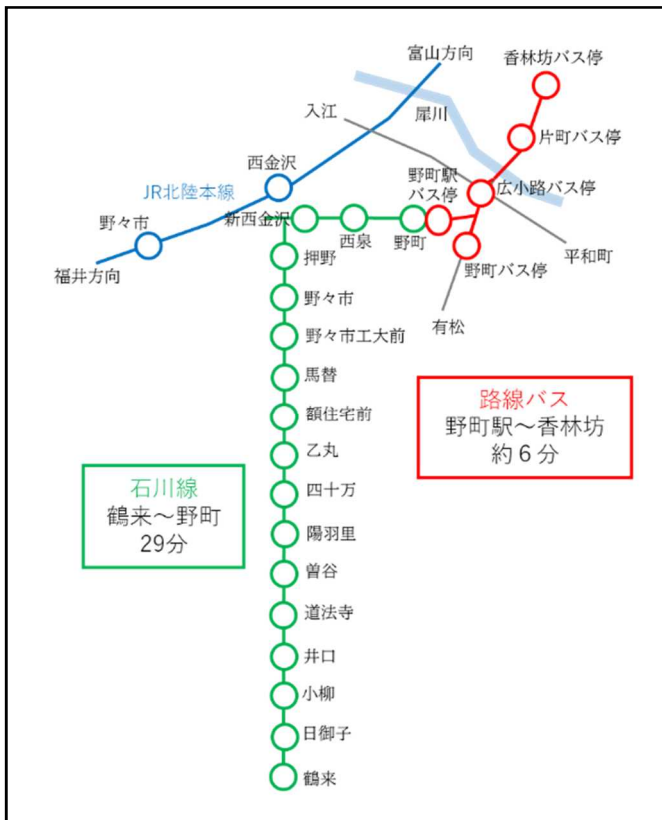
富山方向
香林坊バス停
入江
犀川
片町バス停
西金沢
JR北陸本線
野町駅
バス停
広小路バス停
野々市
新西金沢
西泉
野町
平和町
福井方向
押野
野町バス停
野々市
有松
野々市工大前
馬替
路線バス
野町駅～香林坊
約６分
額住宅前
乙丸
石川線
鶴来～野町
29分
四十万
陽羽里
曽谷
道法寺
井口
小柳
日御子
鶴来